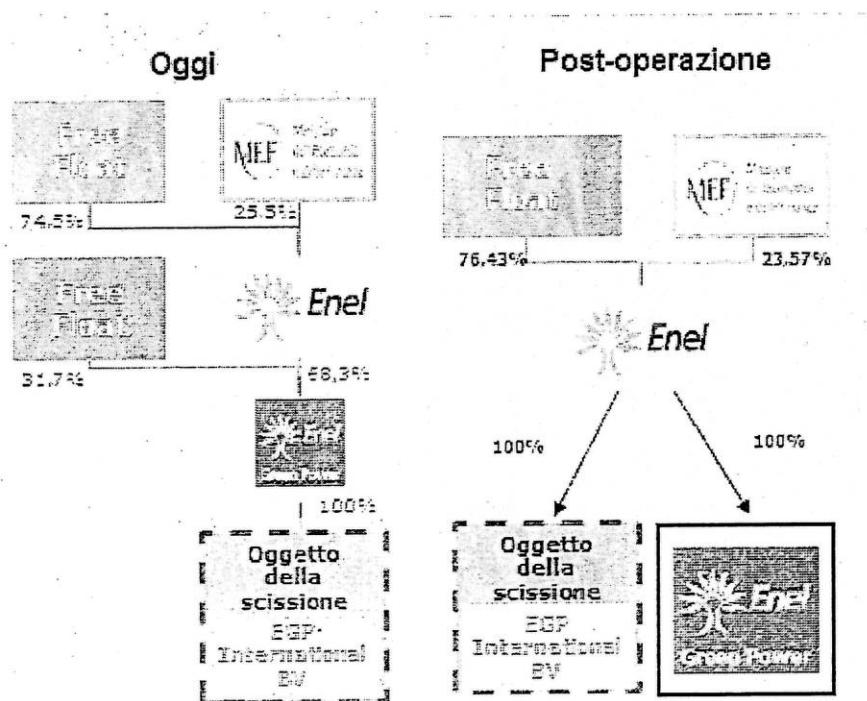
Oggi

Free Float

MEF Ministero dell'Economia e delle Finanze

74,5%

25,5%

Free Float

Enel

31,7%

68,3%

Enel Green Power

100%

Oggetto della scissione

EGP International BV

Post-operazione

Free Float

MEF Ministero dell'Economia e delle Finanze

76,43%

23,57%

Enel

100%

100%

Oggetto della scissione

EGP International BV

Enel Green Power